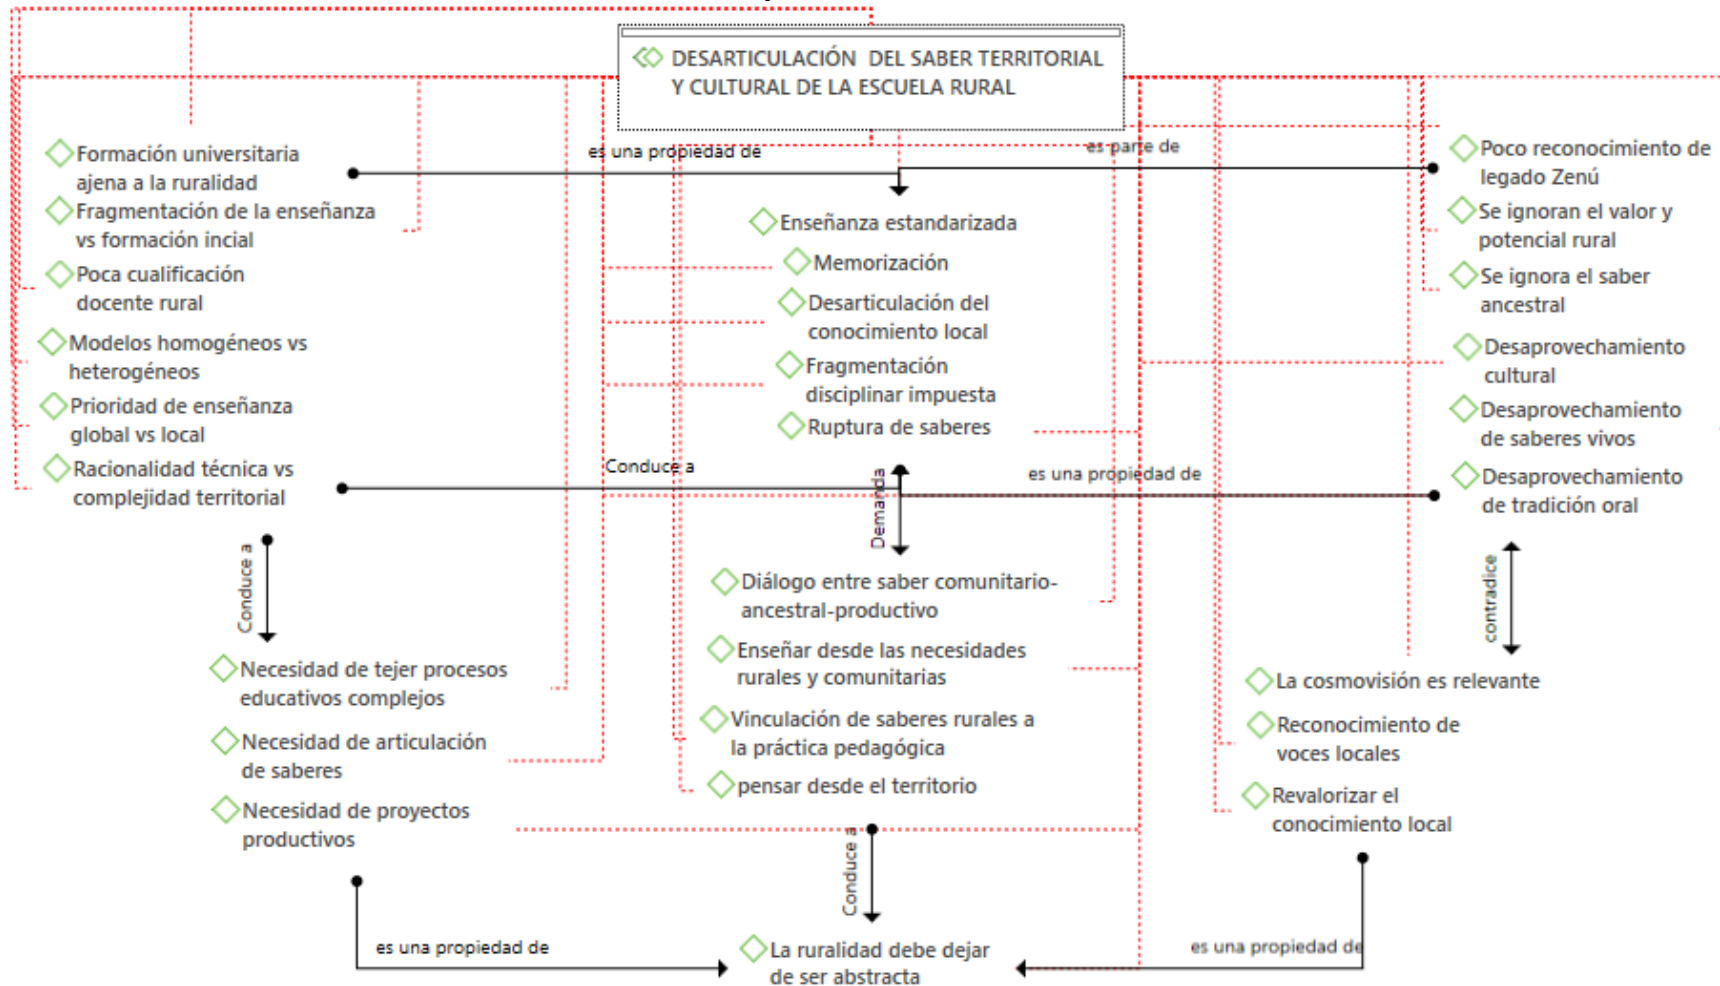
DESARTICULACIÓN DEL SABER TERRITORIAL Y CULTURAL DE LA ESCUELA RURAL

es una propiedad de

es parte de

Formación universitaria ajena a la ruralidad

Fragmentación de la enseñanza vs formación incial

Poca cualificación docente rural

Modelos homogéneos vs heterogéneos

Prioridad de enseñanza global vs local

Racionalidad técnica vs complejidad territorial

Enseñanza estandarizada

Memorización

Desarticulación del conocimiento local

Fragmentación disciplinar impuesta

Ruptura de saberes

Poco reconocimiento de legado Zenú

Se ignoran el valor y potencial rural

Se ignora el saber ancestral

Desaprovechamiento cultural

Desaprovechamiento de saberes vivos

Desaprovechamiento de tradición oral

Conduce a

es una propiedad de

Demanda

Conduce a

contradice

Diálogo entre saber comunitario-ancestral-productivo

Enseñar desde las necesidades rurales y comunitarias

Vinculación de saberes rurales a la práctica pedagógica

pensar desde el territorio

Necesidad de tejer procesos educativos complejos

Necesidad de articulación de saberes

Necesidad de proyectos productivos

La cosmovisión es relevante

Reconocimiento de voces locales

Revalorizar el conocimiento local

Conduce a

es una propiedad de

es una propiedad de

La ruralidad debe dejar de ser abstracta